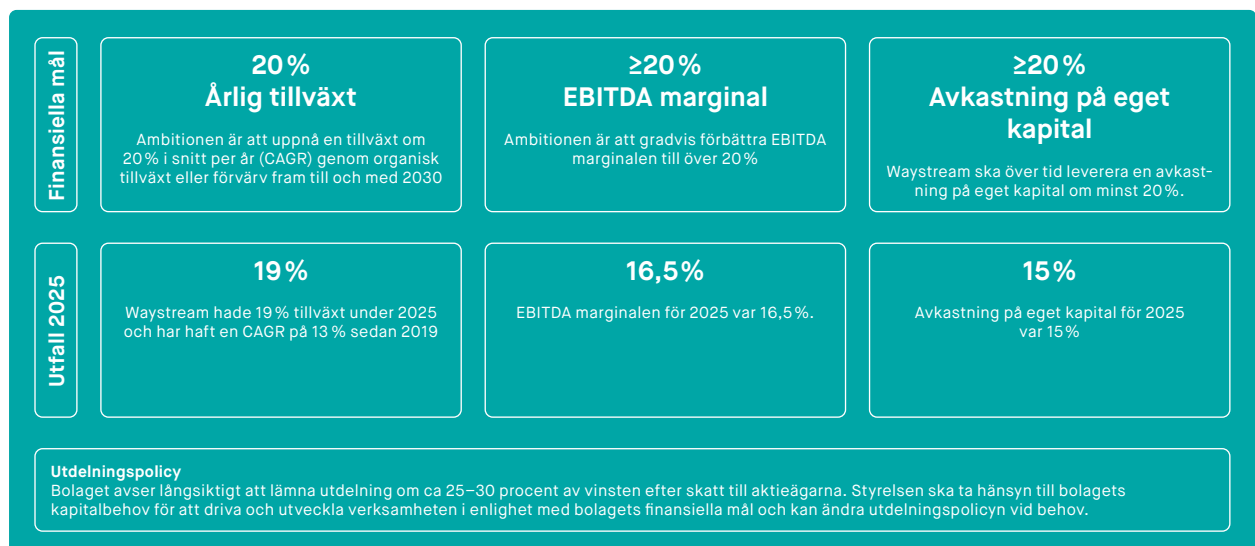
Finansiella mål

20%
Årlig tillväxt

Ambitionen är att uppnå en tillväxt om 20% i snitt per år (CAGR) genom organisk tillväxt eller förvärv fram till och med 2030

≥20%
EBITDA marginal

Ambitionen är att gradvis förbättra EBITDA marginalen till över 20%

≥20%
Avkastning på eget kapital

Waystream ska över tid leverera en avkastning på eget kapital om minst 20%.

Utfall 2025

19%

Waystream hade 19% tillväxt under 2025 och har haft en CAGR på 13% sedan 2019

16,5%

EBITDA marginalen för 2025 var 16,5%.

15%

Avkastning på eget kapital för 2025 var 15%

Utdelningspolicy
Bolaget avser långsiktigt att lämna utdelning om ca 25–30 procent av vinsten efter skatt till aktieägarna. Styrelsen ska ta hänsyn till bolagets kapitalbehov för att driva och utveckla verksamheten i enlighet med bolagets finansiella mål och kan ändra utdelningspolicyn vid behov.